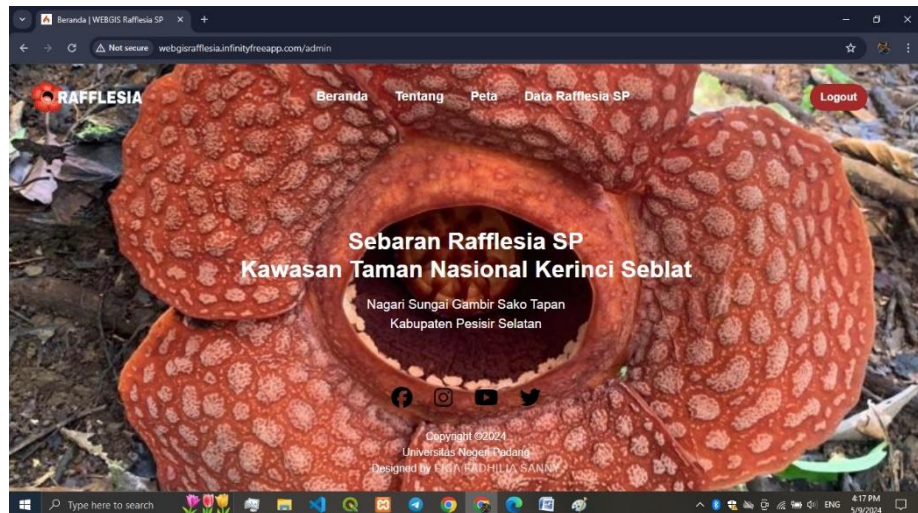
Beranda | WEBGIS Rafflesia SP ×

Not secure webgisrafflesia.infinityfreeapp.com/admin

RAFFLESIA

Beranda Tentang Peta Data Rafflesia SP

Logout

Sebaran Rafflesia SP
Kawasan Taman Nasional Kerinci Seblat

Nagari Sungai Gambir Sako Tapan
Kabupaten Pesisir Selatan

Copyright ©2024
Universitas Negeri Padang
Designed by ENJA FADHILIA SANNI

Type here to search

ENG 4:17 PM 5/9/2024